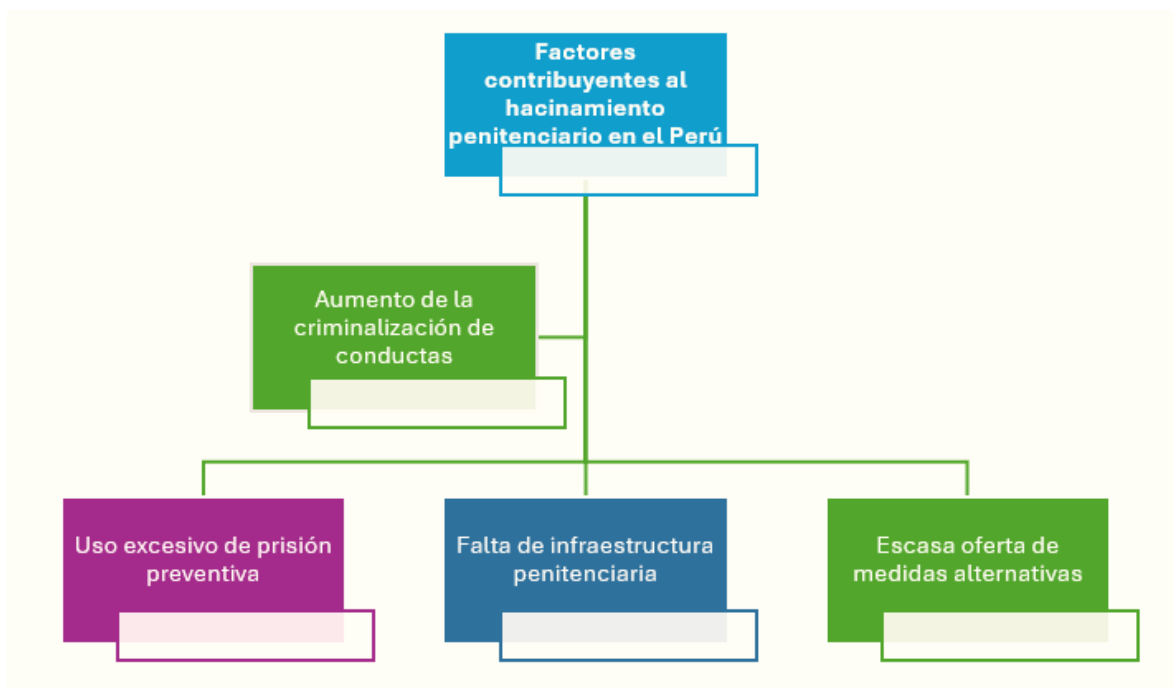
Factores contribuyentes al hacinamiento penitenciario en el Perú

Aumento de la criminalización de conductas

Uso excesivo de prisión preventiva

Falta de infraestructura penitenciaria

Escasa oferta de medidas alternativas